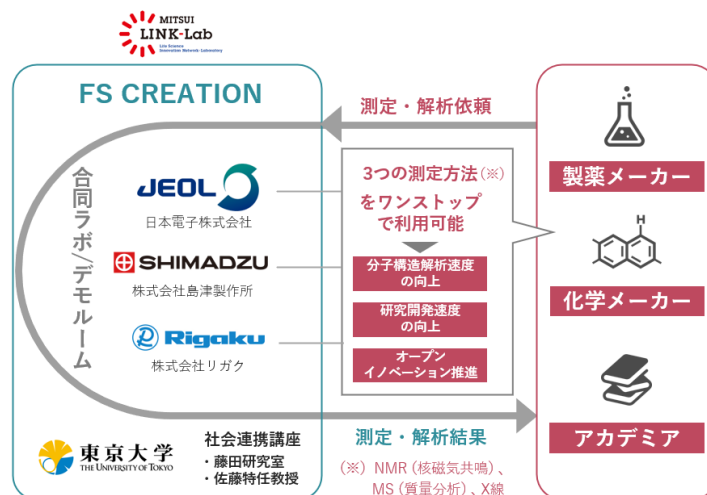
MITSUI
LINK-Lab
Life Science Innovation Network Laboratory

FS CREATION

合同ラボ/デモルーム

JEOL
日本電子株式会社

SHIMADZU
株式会社島津製作所

Rigaku
株式会社リガク

東京大学
THE UNIVERSITY OF TOKYO

社会連携講座
・藤田研究室
・佐藤特任教授

測定・解析依頼

3つの測定方法(※)をワンストップで利用可能

分子構造解析速度の向上

研究開発速度の向上

オープンイノベーション推進

測定・解析結果

(※)NMR(核磁気共鳴)、MS(質量分析)、X線

製薬メーカー

H

化学メーカー

アカデミア